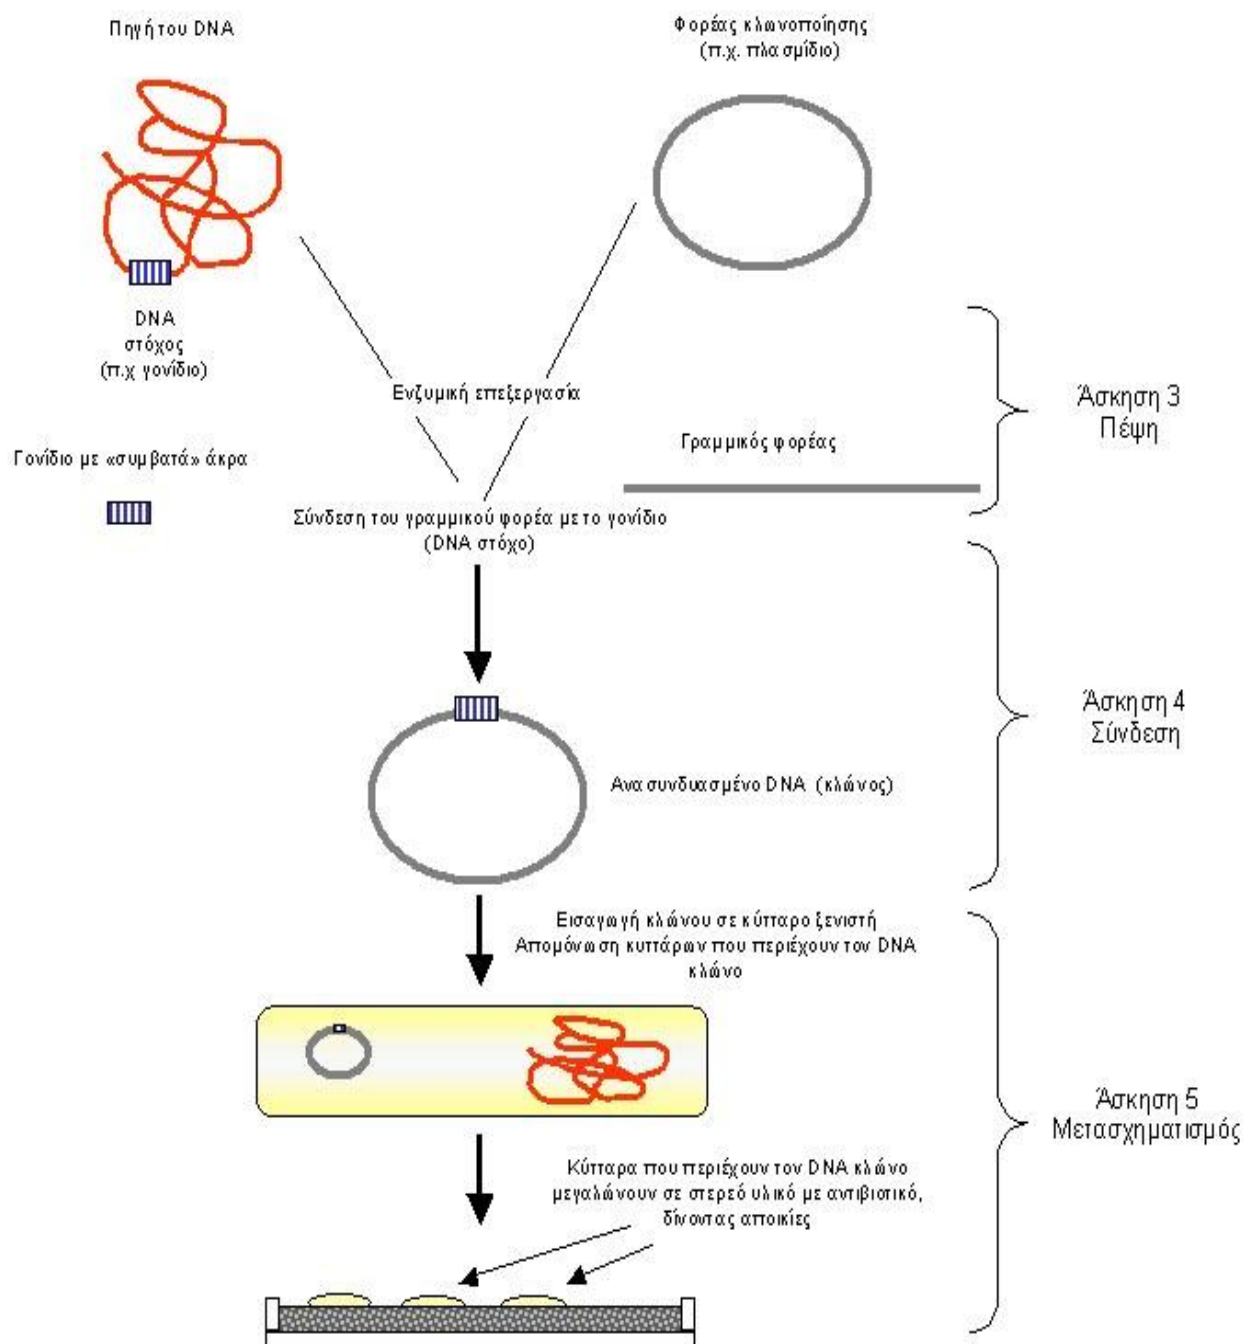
Πηγή του DNA

Φορέας κλωνοποίησης
(π.χ. πλασμίδιο)

DNA
στόχος
(π.χ γονίδιο)

Ενζυμική επεξεργασία

Άσκηση 3
Πέψη

Γονίδιο με «συμβατά» άκρα

Γραμμικός φορέας

Σύνδεση του γραμμικού φορέα με το γονίδιο
(DNA στόχο)

Άσκηση 4
Σύνδεση

Ανασυνδυασμένο DNA (κλώνος)

Εισαγωγή κλώνου σε κύτταρο ξενιστή
Απομόνωση κυττάρων που περιέχουν τον DNA κλώνο

Άσκηση 5
Μετασχηματισμός

Κύτταρα που περιέχουν τον DNA κλώνο μεγαλώνουν σε στερεό υλικό με αντιβιοτικό, δίνοντας αποικίες